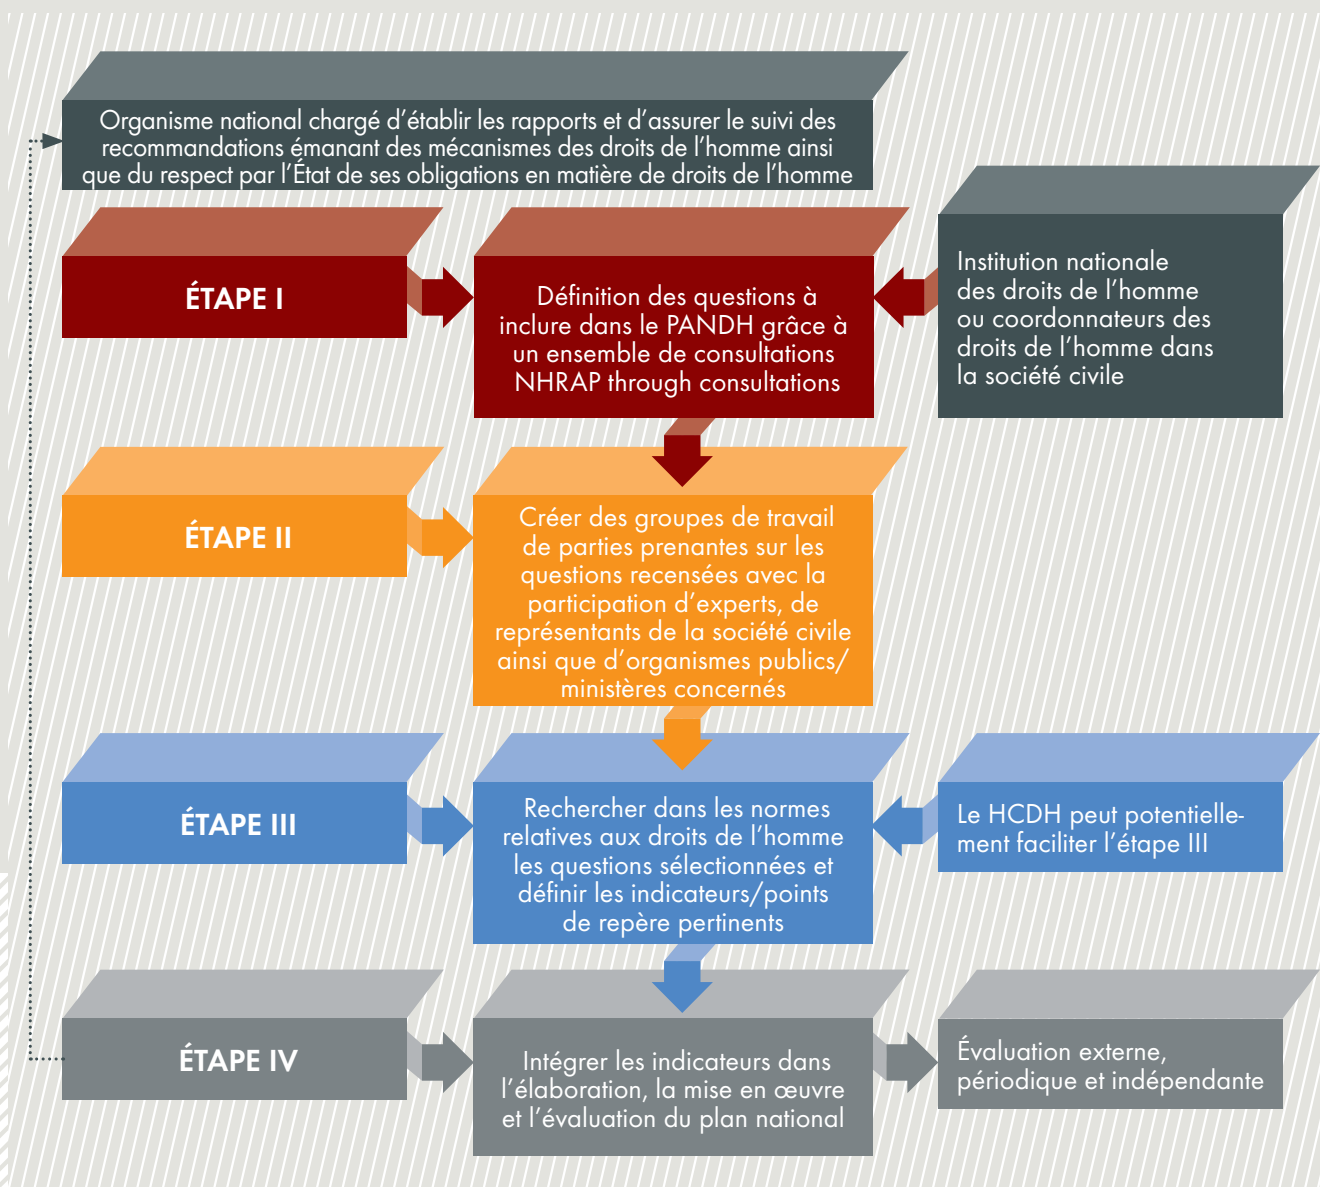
Organisme national chargé d'établir les rapports et d'assurer le suivi des recommandations émanant des mécanismes des droits de l'homme ainsi que du respect par l'État de ses obligations en matière de droits de l'homme

ÉTAPE I

Définition des questions à inclure dans le PANDH grâce à un ensemble de consultations NHRAP through consultations

Institution nationale des droits de l'homme ou coordonnateurs des droits de l'homme dans la société civile

ÉTAPE II

Créer des groupes de travail de parties prenantes sur les questions recensées avec la participation d'experts, de représentants de la société civile ainsi que d'organismes publics/ministères concernés

ÉTAPE III

Rechercher dans les normes relatives aux droits de l'homme les questions sélectionnées et définir les indicateurs/points de repère pertinents

Le HCDH peut potentiellement faciliter l'étape III

ÉTAPE IV

Intégrer les indicateurs dans l'élaboration, la mise en œuvre et l'évaluation du plan national

Évaluation externe, périodique et indépendante